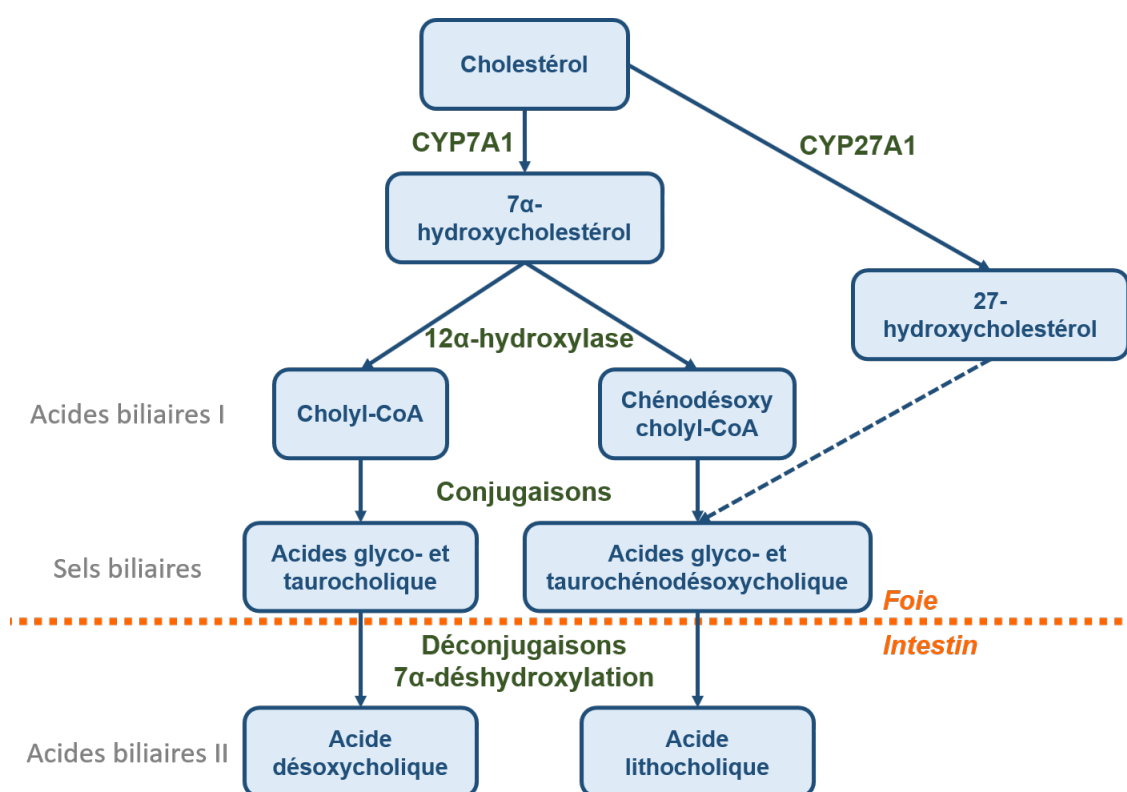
Cholestérol

CYP7A1

CYP27A1

7α-hydroxycholestérol

27-hydroxycholestérol

12α-hydroxylase

Acides biliaires I

Cholyl-CoA

Chénodésoxy cholyl-CoA

Conjugaisons

Sels biliaires

Acides glyco- et taurocholique

Acides glyco- et tauroché­nodésoxycholique

Foie

Intestin

Déconjugaisons
7α-déshydroxylation

Acides biliaires II

Acide désoxycholique

Acide lithocholique